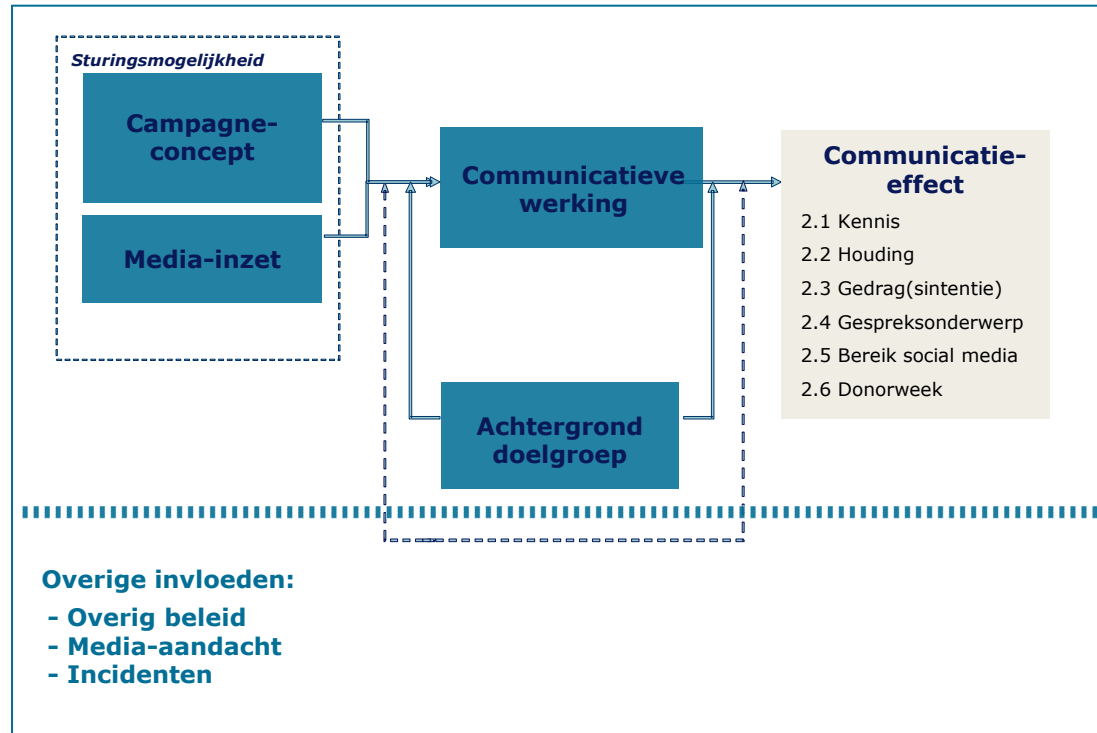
Sturingsmogelijkheid

Campagne-concept

Media-inzet

Communicatieve werking

Achtergrond doelgroep

Communicatie-effect

2.1 Kennis
2.2 Houding
2.3 Gedrag(sintentie)
2.4 Gespreksonderwerp
2.5 Bereik social media
2.6 Donorweek

Overige invloeden:
- Overig beleid
- Media-aandacht
- Incidenten